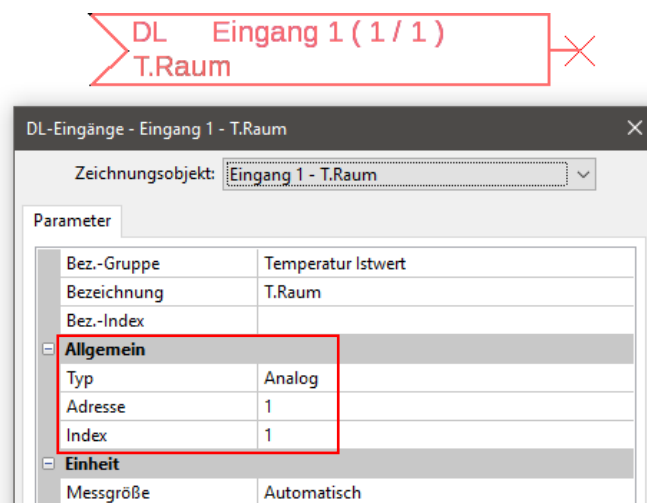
DL Eingang 1 ( 1 / 1 )
T.Raum

DL-Eingänge - Eingang 1 - T.Raum

Zeichnungsobjekt: Eingang 1 - T.Raum

Parameter

| | |
|---|---|
| Bez.-Gruppe | Temperatur Istwert |
| Bezeichnung | T.Raum |
| Bez.-Index | |
| ⊟ Allgemein | |
| Typ | Analog |
| Adresse | 1 |
| Index | 1 |
| ⊟ Einheit | |
| Messgröße | Automatisch |